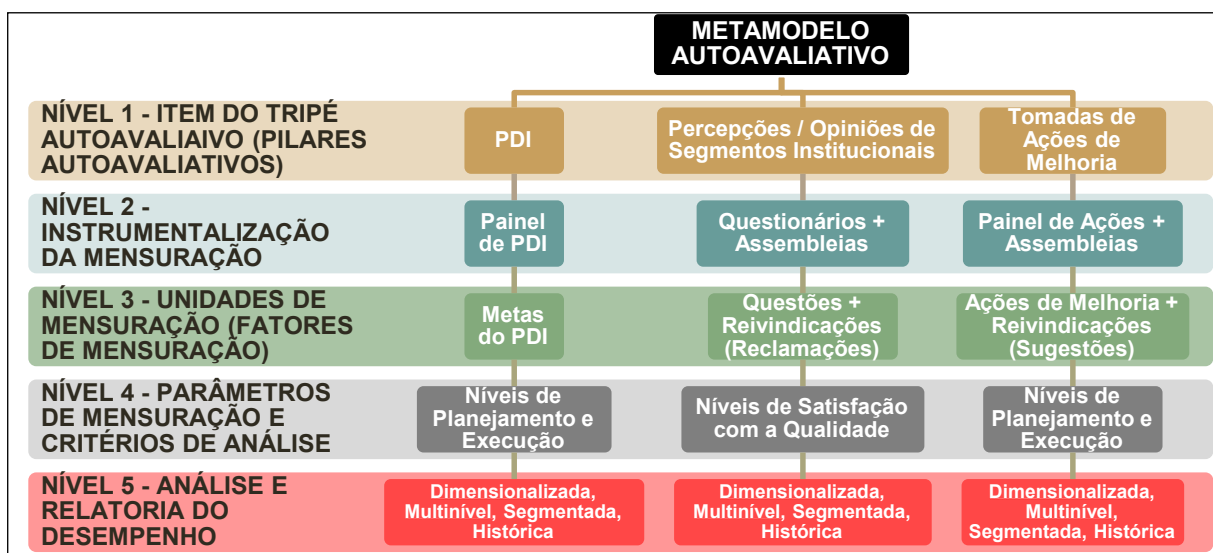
METAMODELO AUTOAVALIATIVO

NÍVEL 1 - ITEM DO TRIPÉ AUTOAVALIAIVO (PILARES AUTOAVALIATIVOS)

PDI

Percepções / Opiniões de Segmentos Institucionais

Tomadas de Ações de Melhoria

NÍVEL 2 - INSTRUMENTALIZAÇÃO DA MENSURAÇÃO

Painel de PDI

Questionários + Assembleias

Painel de Ações + Assembleias

NÍVEL 3 - UNIDADES DE MENSURAÇÃO (FATORES DE MENSURAÇÃO)

Metas do PDI

Questões + Reivindicações (Reclamações)

Ações de Melhoria + Reivindicações (Sugestões)

NÍVEL 4 - PARÂMETROS DE MENSURAÇÃO E CRITÉRIOS DE ANÁLISE

Níveis de Planejamento e Execução

Níveis de Satisfação com a Qualidade

Níveis de Planejamento e Execução

NÍVEL 5 - ANÁLISE E RELATORIA DO DESEMPENHO

Dimensionalizada, Multinível, Segmentada, Histórica

Dimensionalizada, Multinível, Segmentada, Histórica

Dimensionalizada, Multinível, Segmentada, Histórica